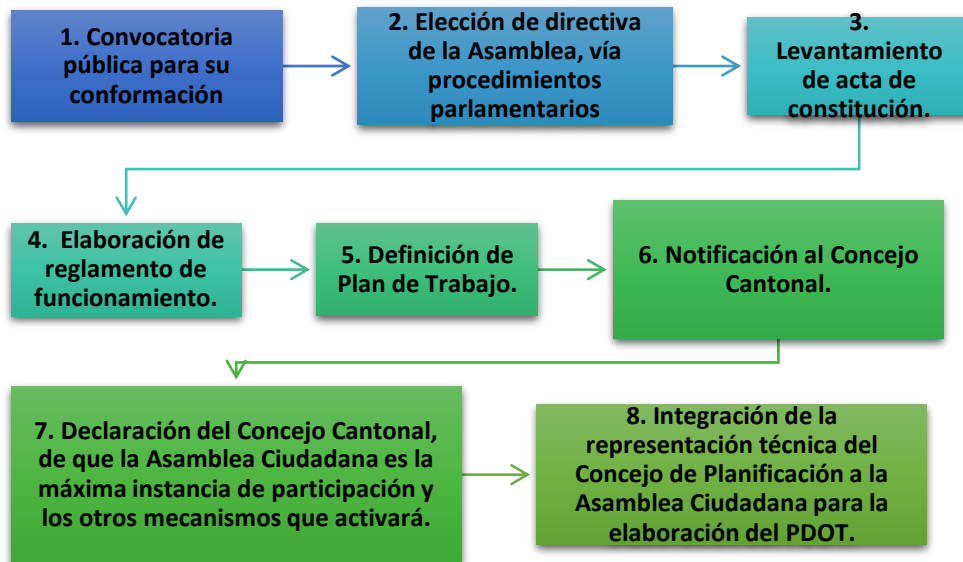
1. Convocatoria pública para su conformación

2. Elección de directiva de la Asamblea, vía procedimientos parlamentarios

3. Levantamiento de acta de constitución.

4. Elaboración de reglamento de funcionamiento.

5. Definición de Plan de Trabajo.

6. Notificación al Concejo Cantonal.

7. Declaración del Concejo Cantonal, de que la Asamblea Ciudadana es la máxima instancia de participación y los otros mecanismos que activará.

8. Integración de la representación técnica del Concejo de Planificación a la Asamblea Ciudadana para la elaboración del PDOT.